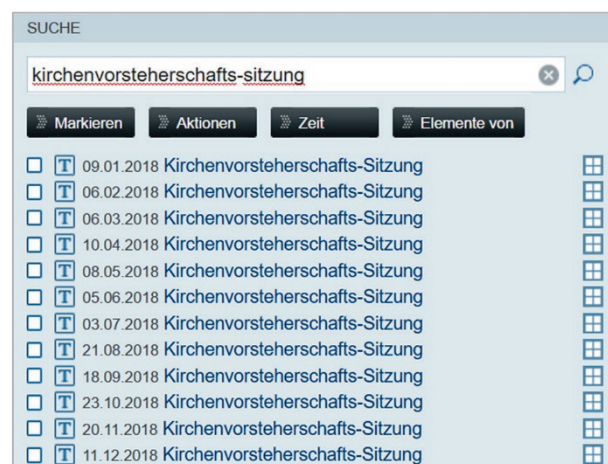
SUCHE

kirchenvorsteherschafts-sitzung

Markieren
Aktionen
Zeit
Elemente von

T 09.01.2018 Kirchenvorsteherschafts-Sitzung
T 06.02.2018 Kirchenvorsteherschafts-Sitzung
T 06.03.2018 Kirchenvorsteherschafts-Sitzung
T 10.04.2018 Kirchenvorsteherschafts-Sitzung
T 08.05.2018 Kirchenvorsteherschafts-Sitzung
T 05.06.2018 Kirchenvorsteherschafts-Sitzung
T 03.07.2018 Kirchenvorsteherschafts-Sitzung
T 21.08.2018 Kirchenvorsteherschafts-Sitzung
T 18.09.2018 Kirchenvorsteherschafts-Sitzung
T 23.10.2018 Kirchenvorsteherschafts-Sitzung
T 20.11.2018 Kirchenvorsteherschafts-Sitzung
T 11.12.2018 Kirchenvorsteherschafts-Sitzung